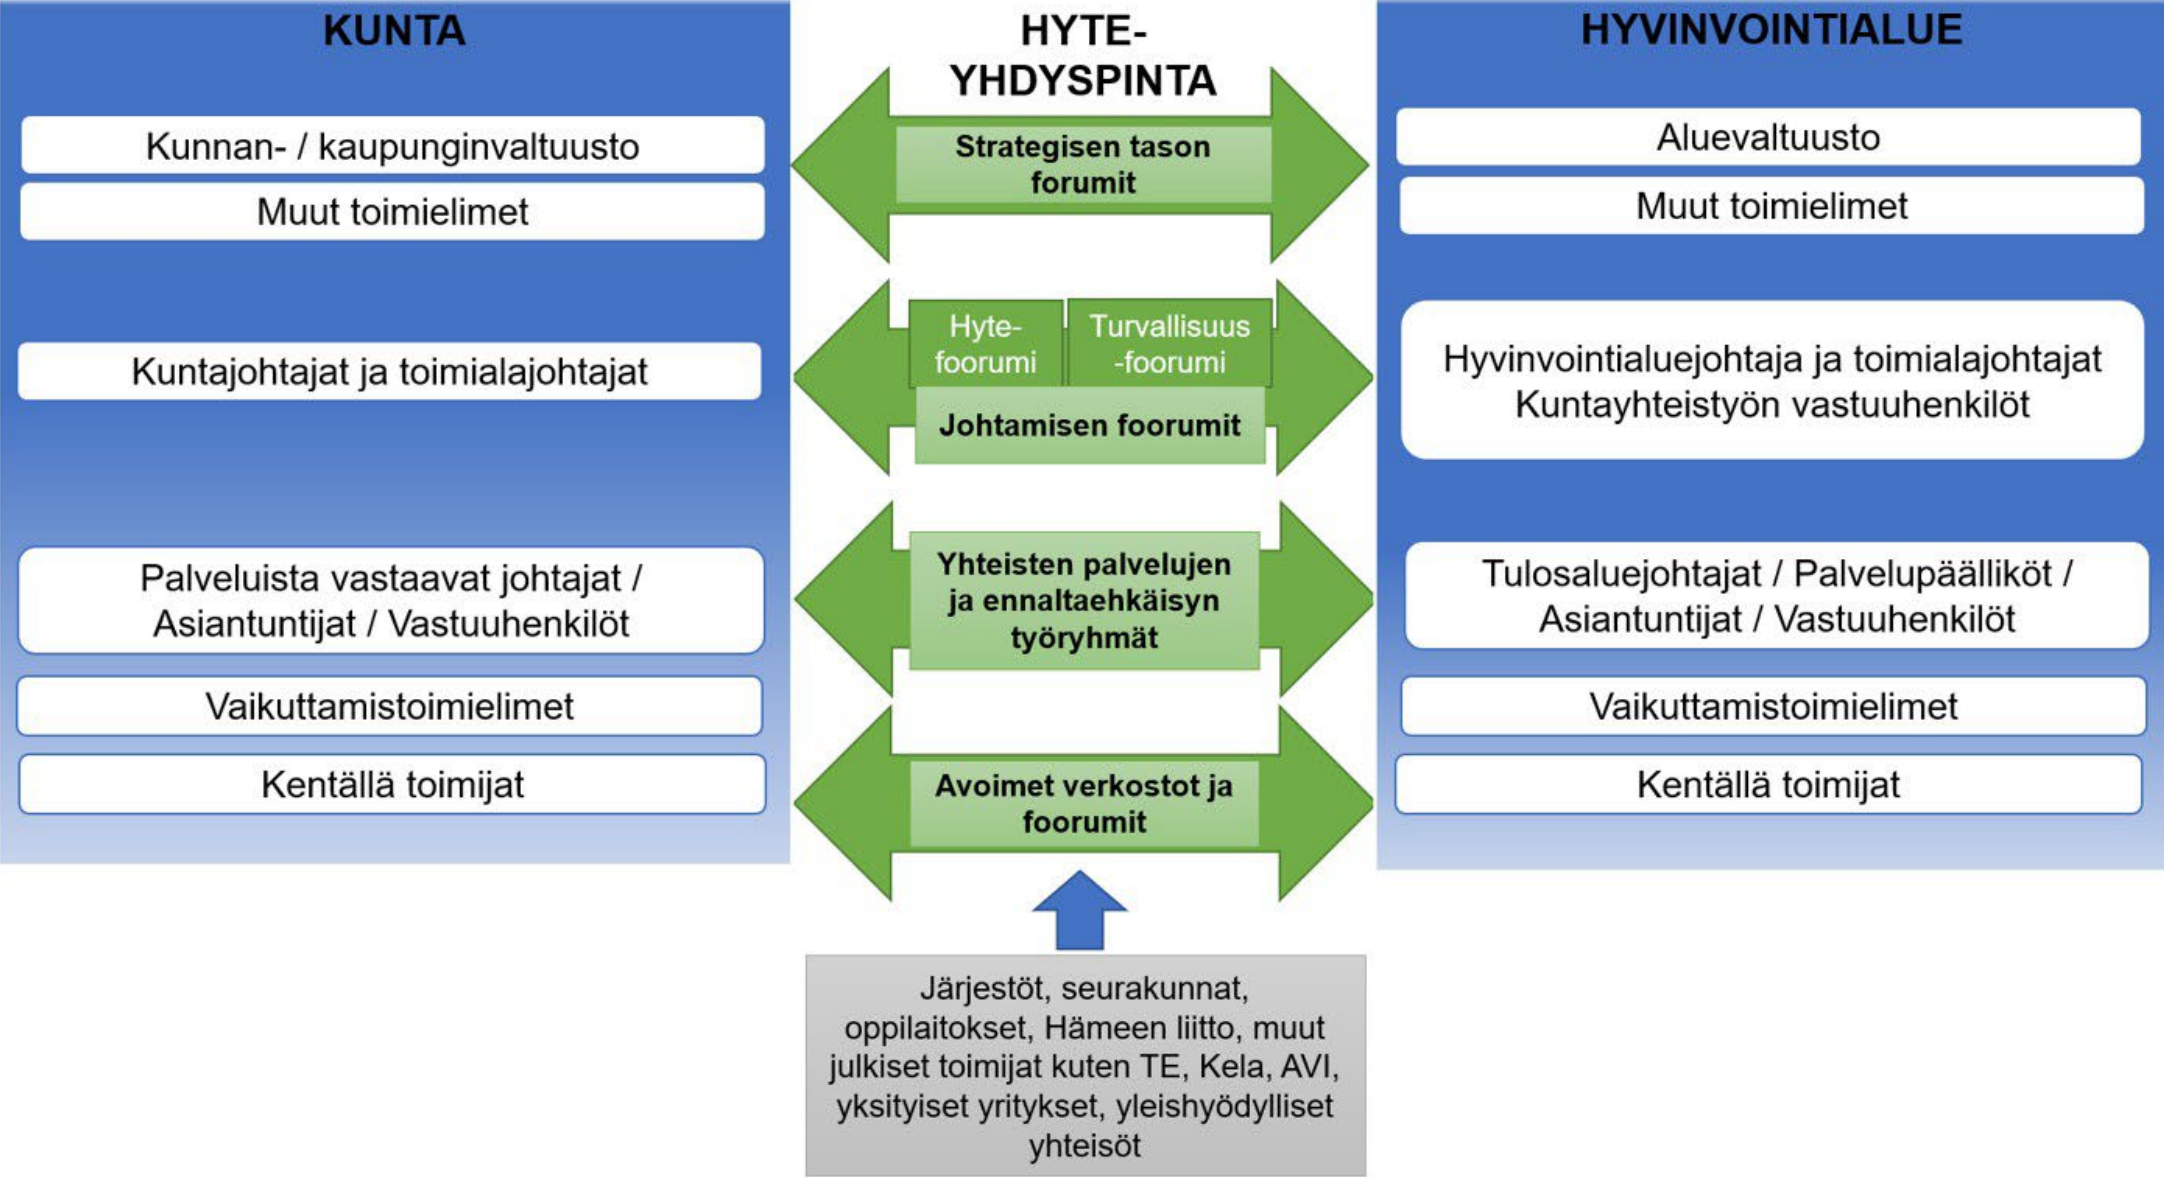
KUNTA

Kunnan- / kaupunginvaltuusto

Muut toimielimet

Kuntajohtajat ja toimialajohtajat

Palveluista vastaavat johtajat / Asiantuntijat / Vastuuhenkilöt

Vaikuttamistoimielimet

Kentällä toimijat

HYTE-YHDYSPINTA

Strategisen tason forumit

Hyte-foorumi

Turvallisuus-foorumi

Johtamisen foorumit

Yhteisten palvelujen ja ennaltaehkäisyn työryhmät

Avoimet verkostot ja foorumit

Järjestöt, seurakunnat, oppilaitokset, Hämeen liitto, muut julkiset toimijat kuten TE, Kela, AVI, yksityiset yritykset, yleishyödylliset yhteisöt

HYVINVOINTIALUE

Aluevaltuusto

Muut toimielimet

Hyvinvointialuejohtaja ja toimialajohtajat
Kuntayhteistyön vastuuhenkilöt

Tulosaluejohtajat / Palvelupäälliköt / Asiantuntijat / Vastuuhenkilöt

Vaikuttamistoimielimet

Kentällä toimijat